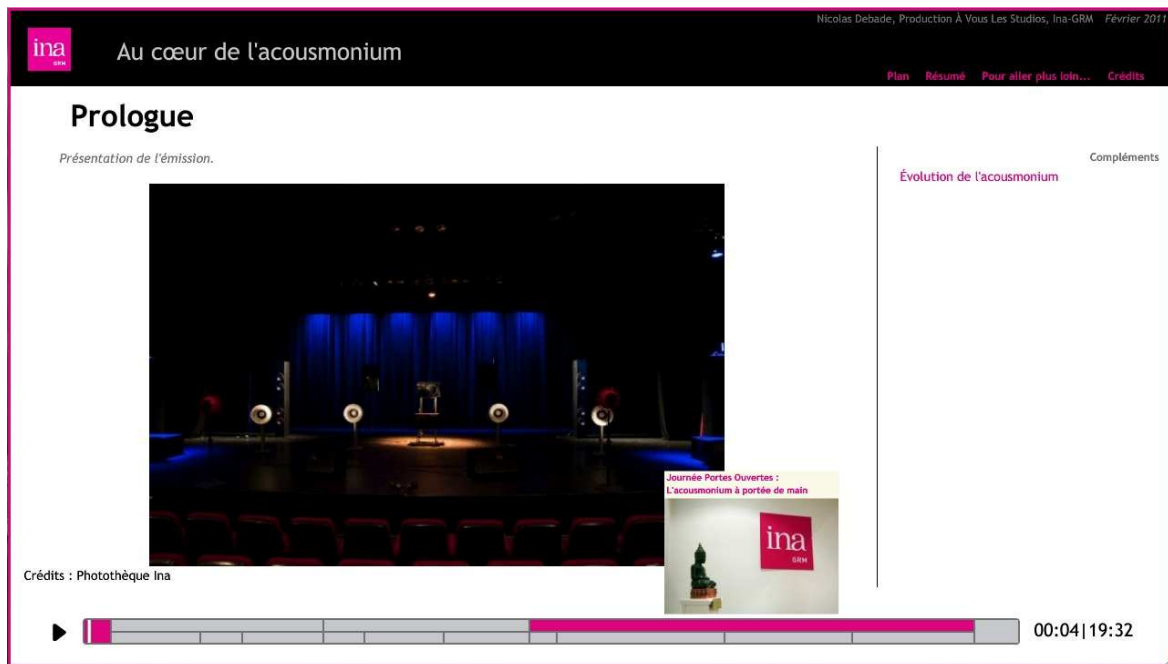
ina GRM

Au cœur de l'acousmonium

Nicolas Debade, Production À Vous Les Studios, Ina-GRM Février 2011

Plan Résumé Pour aller plus loin... Crédits

Prologue

Présentation de l'émission.

Compléments

Évolution de l'acousmonium

Journée Portes Ouvertes : L'acousmonium à portée de main

ina GRM

Crédits : Photothèque Ina

00:04|19:32